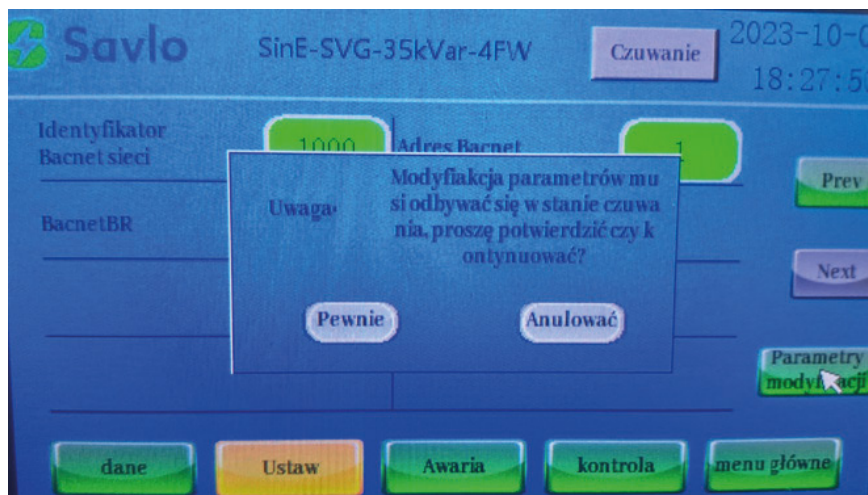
Savlo SinE-SVG-35kVar-4FW Czuwanie 2023-10-0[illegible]
18:27:5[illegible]

Identyfikator Bacnet sieci 1000 Adres Bacnet 1

BacnetBR

Prev

Next

Uwaga: Modyfiakcja parametrów musi odbywać się w stanie czuwania, proszę potwierdzić czy kontynuować?

Pewnie Anulować

Parametry modyf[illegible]acji

dane Ustaw Awaria kontrola menu główne